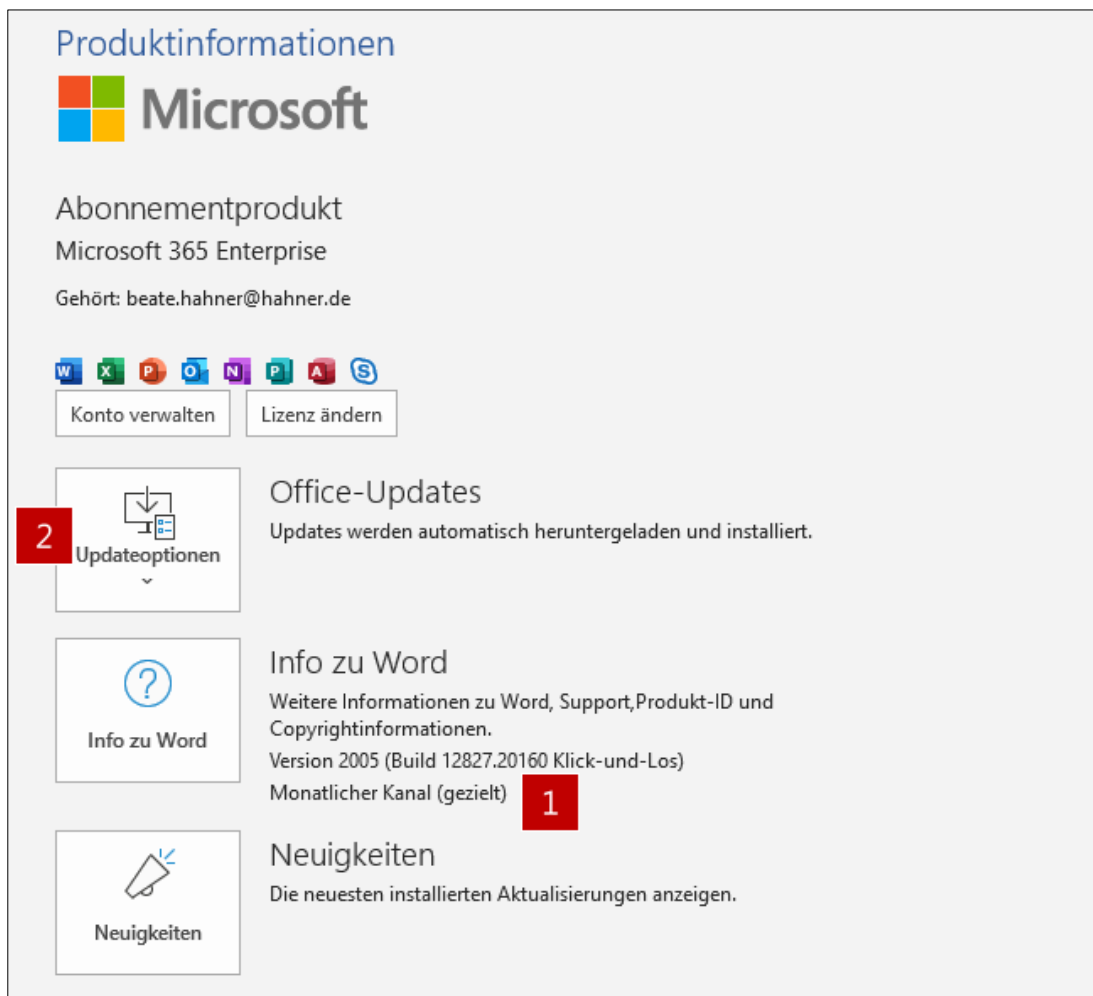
Produktinformationen

Microsoft

Abonnementprodukt

Microsoft 365 Enterprise

Gehört: beate.hahner@hahner.de

Konto verwalten

Lizenz ändern

2

Updateoptionen

Office-Updates

Updates werden automatisch heruntergeladen und installiert.

Info zu Word

Info zu Word

Weitere Informationen zu Word, Support,Produkt-ID und Copyrightinformationen.

Version 2005 (Build 12827.20160 Klick-und-Los)

Monatlicher Kanal (gezielt)

1

Neuigkeiten

Neuigkeiten

Die neuesten installierten Aktualisierungen anzeigen.